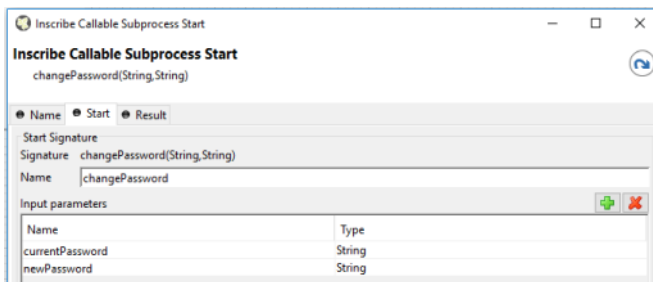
Inscribe Callable Subprocess Start

Inscribe Callable Subprocess Start
changePassword(String,String)

Name Start Result

Start Signature
Signature changePassword(String,String)
Name changePassword
Input parameters

| Name | Type |
|---|---|
| currentPassword | String |
| newPassword | String |